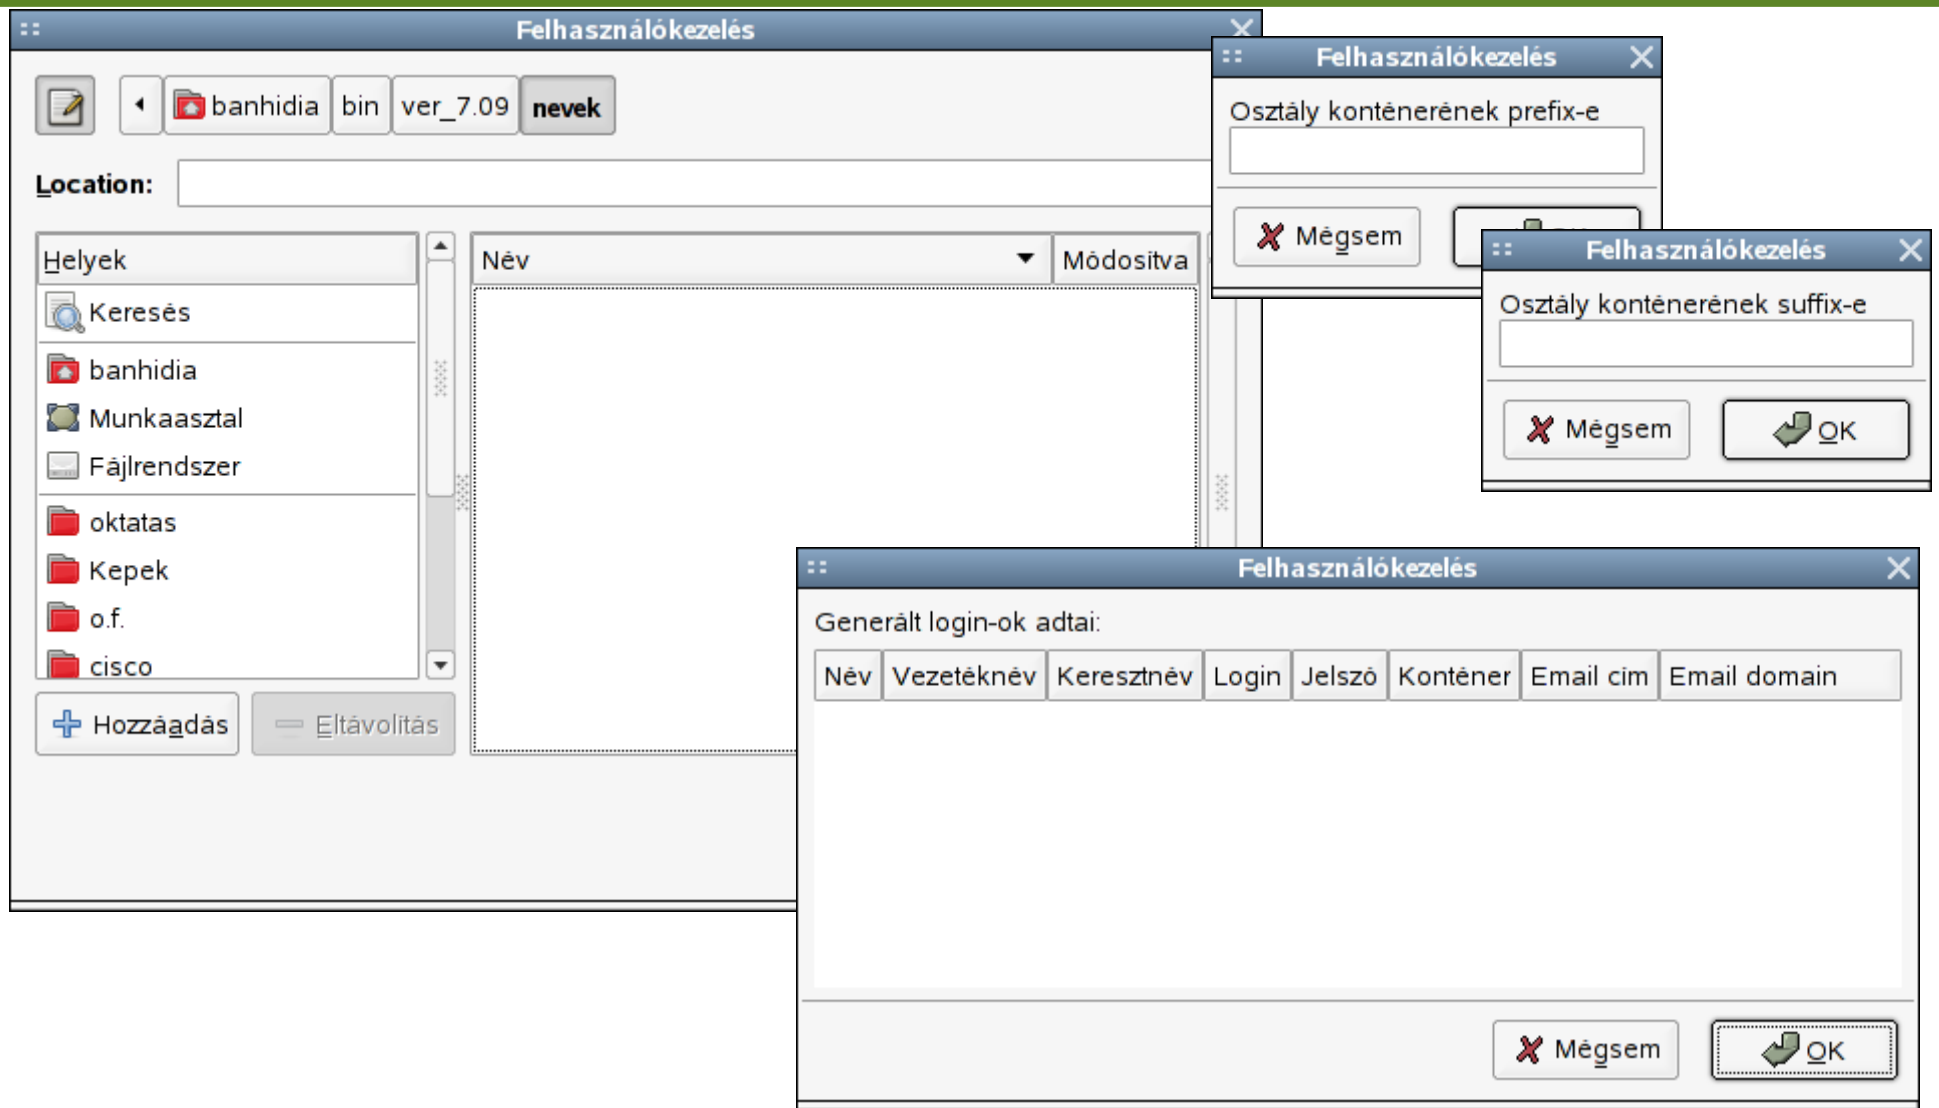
Felhasználókezelés

banhidia bin ver_7.09 nevek

Location:

| Helyek |
|---|
| Keresés |
| banhidia |
| Munkaasztal |
| Fájlrendszer |
| oktatas |
| Kepek |
| o.f. |
| cisco |

| Név | Módosítva |
|---|---|

Hozzáadás Eltávolítás

Felhasználókezelés

Osztály konténerének prefix-e

Mégsem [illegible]

Felhasználókezelés

Osztály konténerének suffix-e

Mégsem OK

Felhasználókezelés

Generált login-ok adtai:

| Név | Vezetéknév | Keresztnév | Login | Jelszó | Konténer | Email cím | Email domain |
|---|---|---|---|---|---|---|---|

Mégsem OK